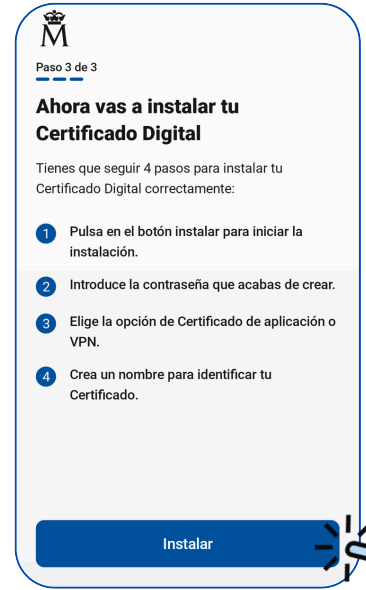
M

Paso 3 de 3

Ahora vas a instalar tu Certificado Digital

Tienes que seguir 4 pasos para instalar tu Certificado Digital correctamente:

1 Pulsa en el botón instalar para iniciar la instalación.

2 Introduce la contraseña que acabas de crear.

3 Elige la opción de Certificado de aplicación o VPN.

4 Crea un nombre para identificar tu Certificado.

Instalar